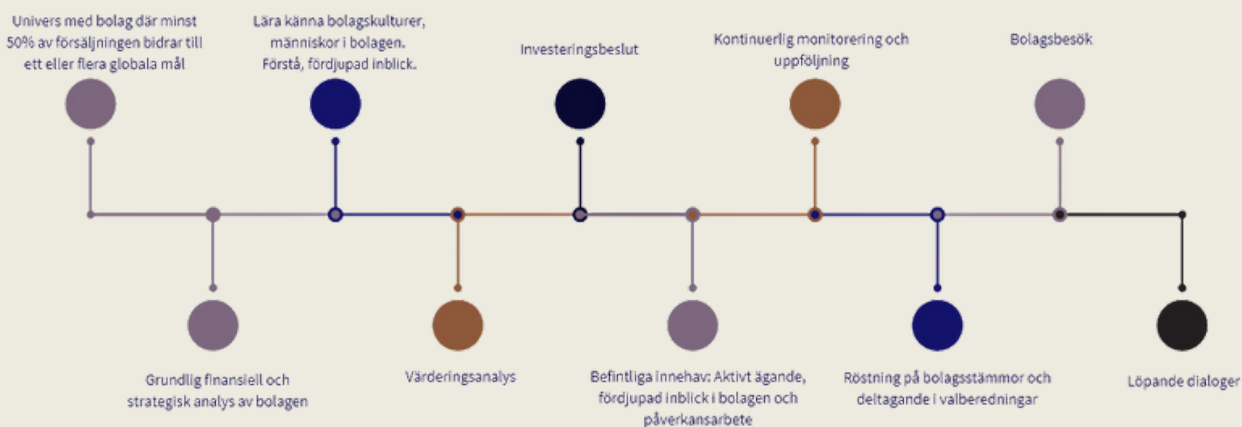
Univers med bolag där minst 50% av försäljningen bidrar till ett eller flera globala mål

Lära känna bolagskulturer, människor i bolagen. Förstå, fördjupad inblick.

Investeringsbeslut

Kontinuerlig monitorering och uppföljning

Bolagsbesök

Grundlig finansiell och strategisk analys av bolagen

Värderingsanalys

Befintliga innehav: Aktivt ägande, fördjupad inblick i bolagen och påverkansarbete

Röstning på bolagsstämmor och deltagande i valberedningar

Löpande dialoger